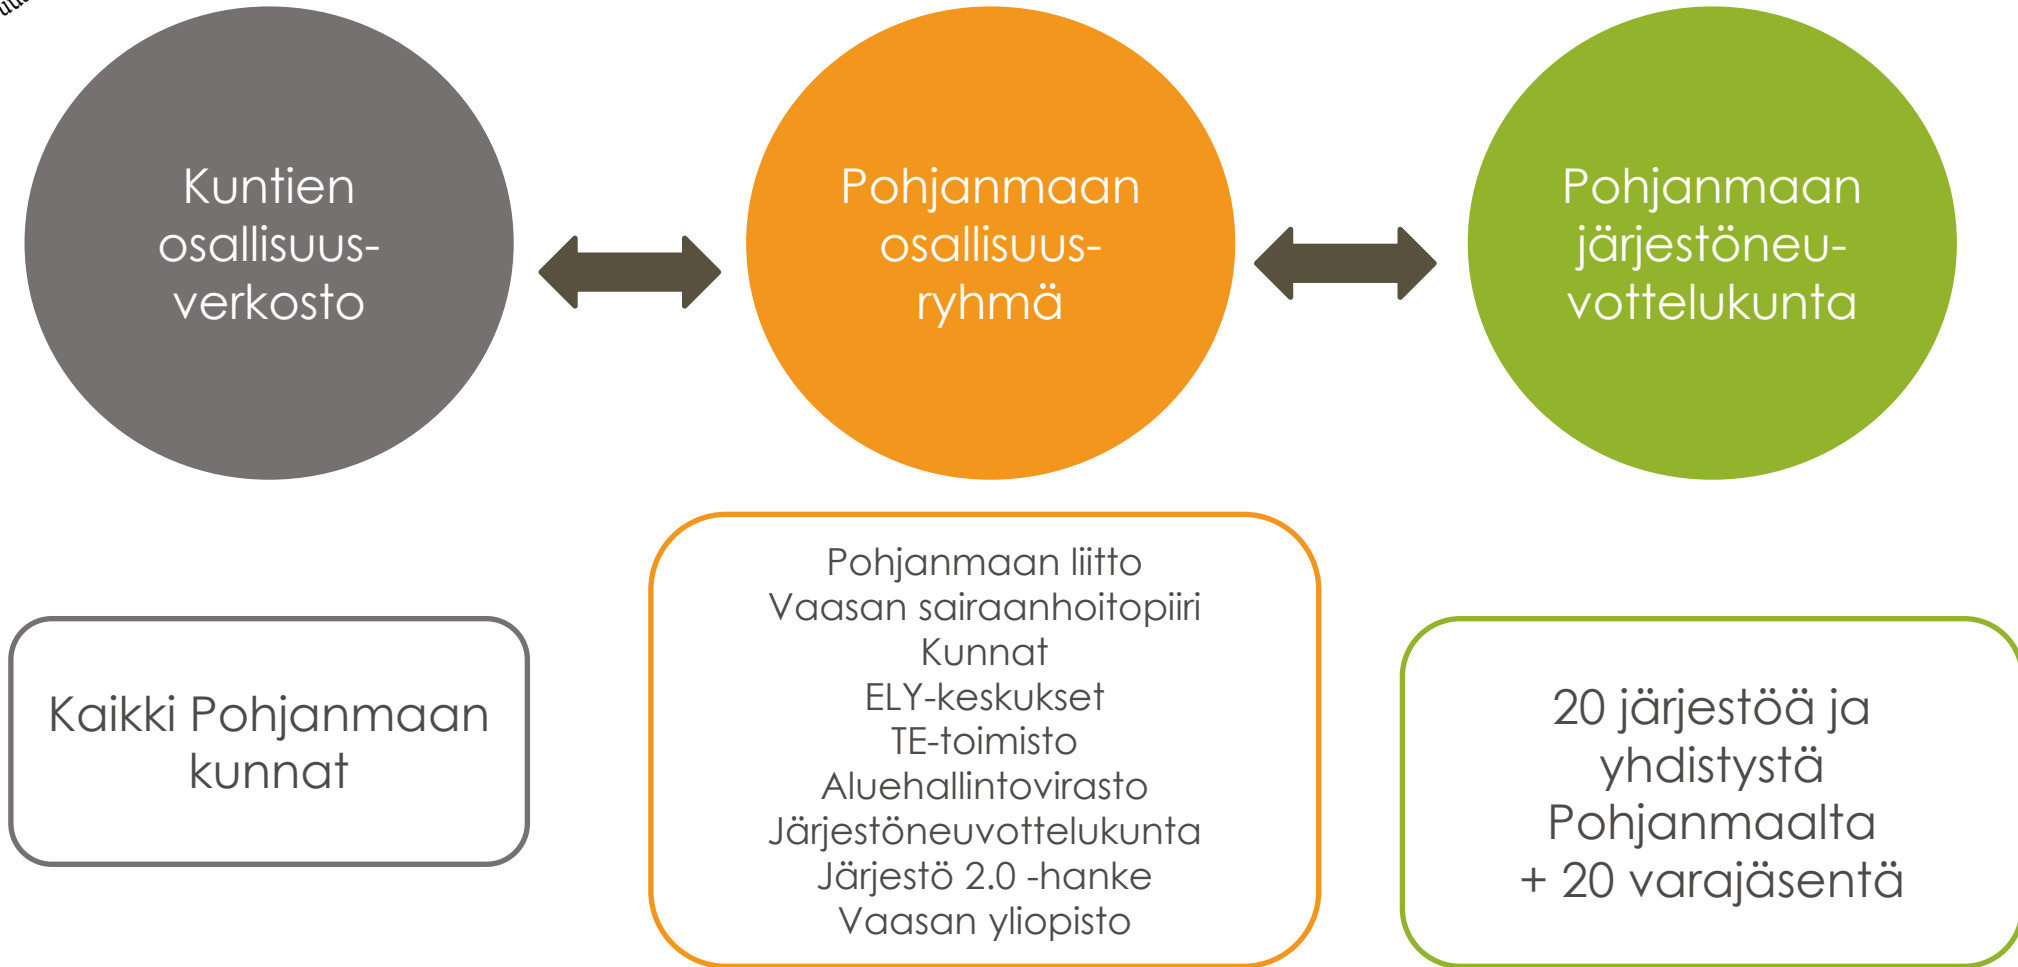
Kuntien osallisuusverkosto

Pohjanmaan osallisuusryhmä

Pohjanmaan järjestöneuvottelukunta

Kaikki Pohjanmaan kunnat

Pohjanmaan liitto
Vaasan sairaanhoitopiiri
Kunnat
ELY-keskukset
TE-toimisto
Aluehallintovirasto
Järjestöneuvottelukunta
Järjestö 2.0 -hanke
Vaasan yliopisto

20 järjestöä ja yhdistystä Pohjanmaalta + 20 varajäsentä